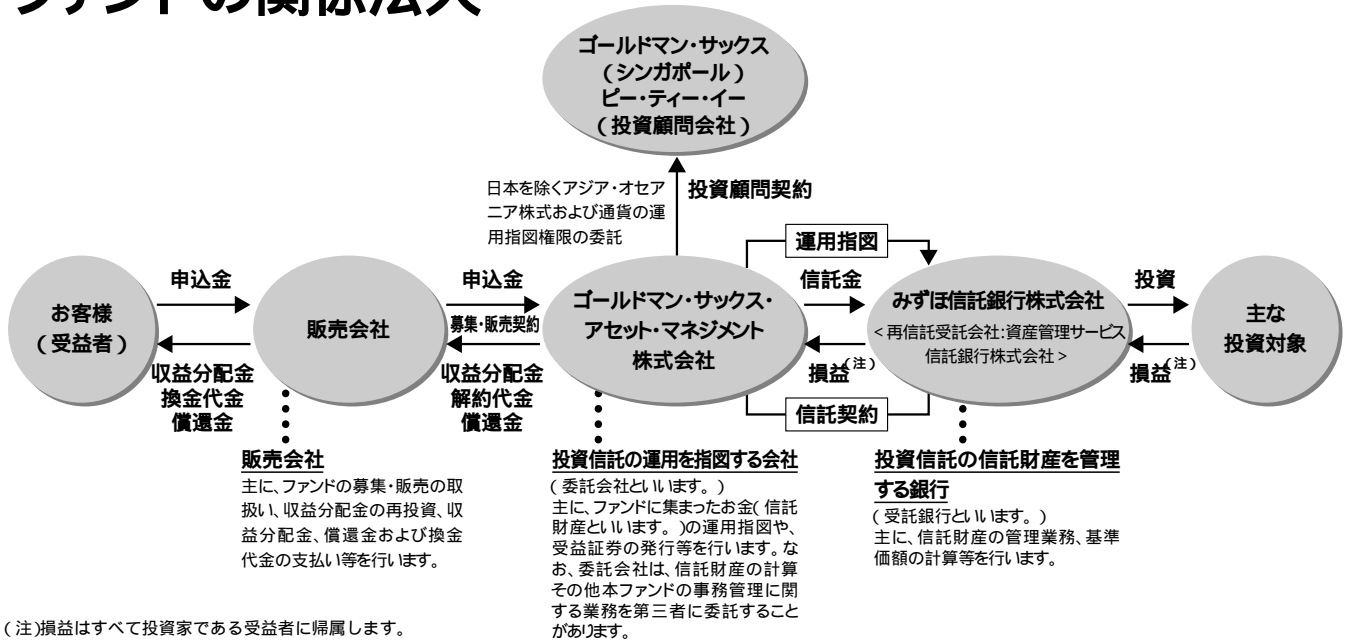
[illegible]の関係法人

ゴールドマン・サックス
(シンガポール)
ピー・ティー・イー
(投資顧問会社)

日本を除くアジア・オセアニア株式および通貨の運用指図権限の委託

投資顧問契約

運用指図

お客様
(受益者)

申込金

販売会社

申込金

募集・販売契約

ゴールドマン・サックス・アセット・マネジメント株式会社

信託金

みずほ信託銀行株式会社
<再信託受託会社:資産管理サービス信託銀行株式会社>

投資

主な
投資対象

収益分配金
換金代金
償還金

収益分配金
解約代金
償還金

損益(注)

損益(注)

信託契約

販売会社
主に、ファンドの募集・販売の取扱い、収益分配金の再投資、収益分配金、償還金および換金代金の支払い等を行います。

投資信託の運用を指図する会社
(委託会社といいます。)
主に、ファンドに集まったお金(信託財産といいます。)の運用指図や、受益証券の発行等を行います。なお、委託会社は、信託財産の計算その他本ファンドの事務管理に関する業務を第三者に委託することがあります。

投資信託の信託財産を管理する銀行
(受託銀行といいます。)
主に、信託財産の管理業務、基準価額の計算等を行います。

(注)損益はすべて投資家である受益者に帰属します。